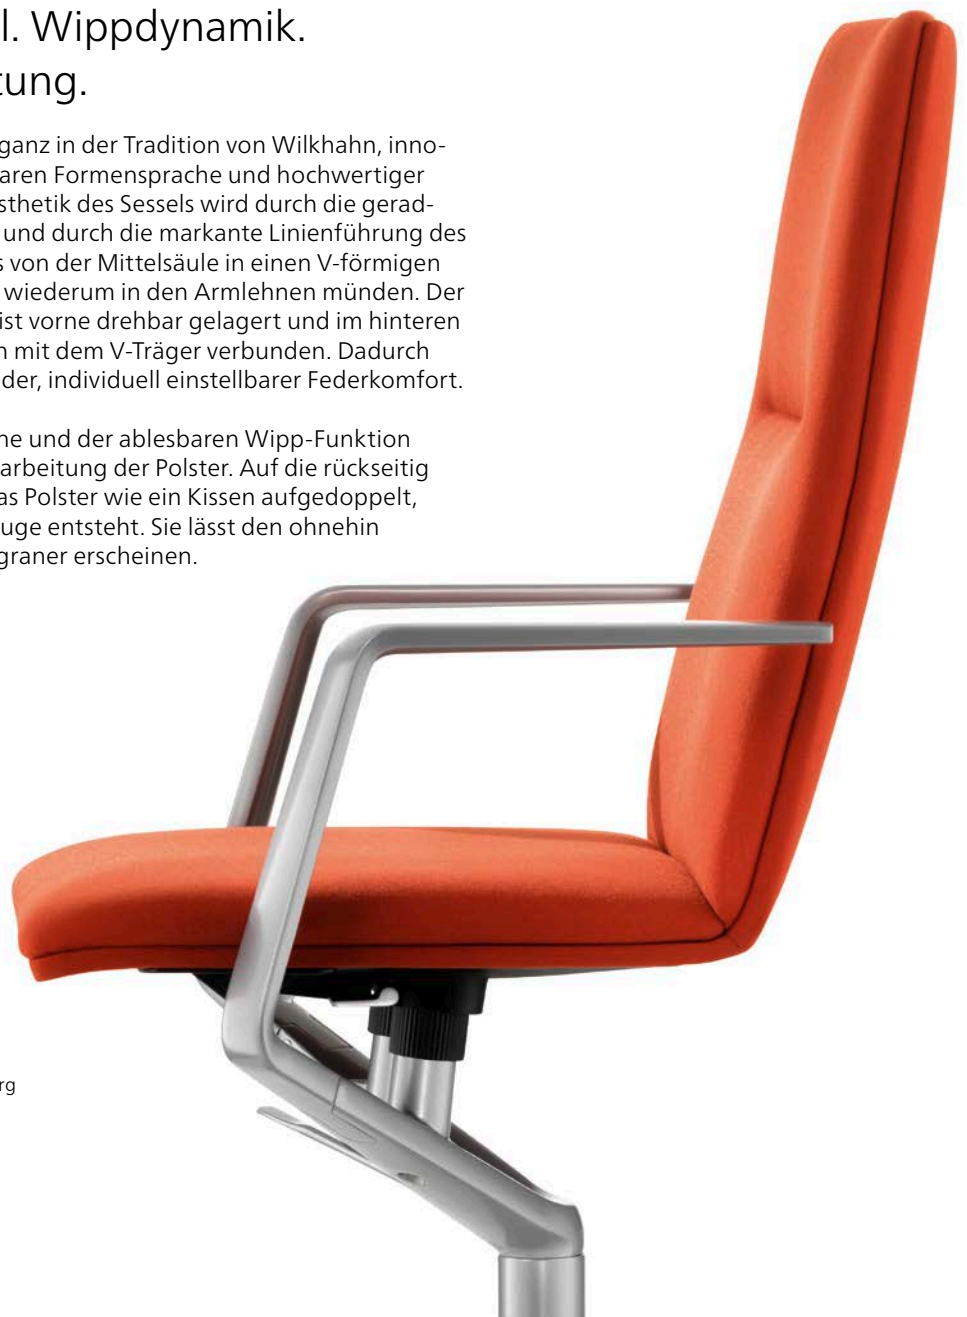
l. Wippdynamik.
tung.

ganz in der Tradition von Wilkhahn, innoaren Formensprache und hochwertiger sthetik des Sessels wird durch die geradund durch die markante Linienführung des s von der Mittelsäule in einen V-förmigen wiederum in den Armlehnen münden. Der ist vorne drehbar gelagert und im hinteren n mit dem V-Träger verbunden. Dadurch der, individuell einstellbarer Federkomfort.

ne und der ablesbaren Wipp-Funktion arbeitung der Polster. Auf die rückseitig as Polster wie ein Kissen aufgedoppelt, uge entsteht. Sie lässt den ohnehin graner erscheinen.

rg